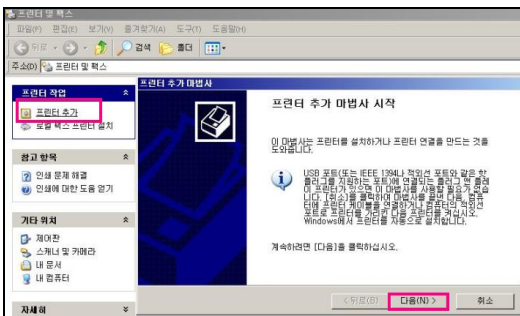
프린터 및 팩스
파일(F) 편집(E) 보기(V) 즐겨찾기(A) 도구(T) 도움말(H)
뒤로 검색 폴더
주소(D) 프린터 및 팩스

프린터 작업
프린터 추가
로컬 팩스 프린터 설치

참고 항목
인쇄 문제 해결
인쇄에 대한 도움 얻기

기타 위치
제어판
스캐너 및 카메라
내 문서
내 컴퓨터

자세히

프린터 추가 마법사

프린터 추가 마법사 시작

이 마법사는 프린터를 설치하거나 프린터 연결을 만드는 것을 도와줍니다.

USB 포트(또는 IEEE 1394나 적외선 포트와 같은 핫 플러그를 지원하는 포트)에 연결되는 플러그 앤 플레이 프린터가 있으면 이 마법사를 사용할 필요가 없습니다. [취소]를 클릭하여 마법사를 닫은 다음, 프린터 케이블을 컴퓨터에 연결하거나 프린터를 적외선 포트로 프린터를 가리키고 프린터를 켜십시오. Windows에서 프린터를 자동으로 설치합니다.

계속하려면 [다음]을 클릭하십시오.

< 뒤로(B) 다음(N) > 취소